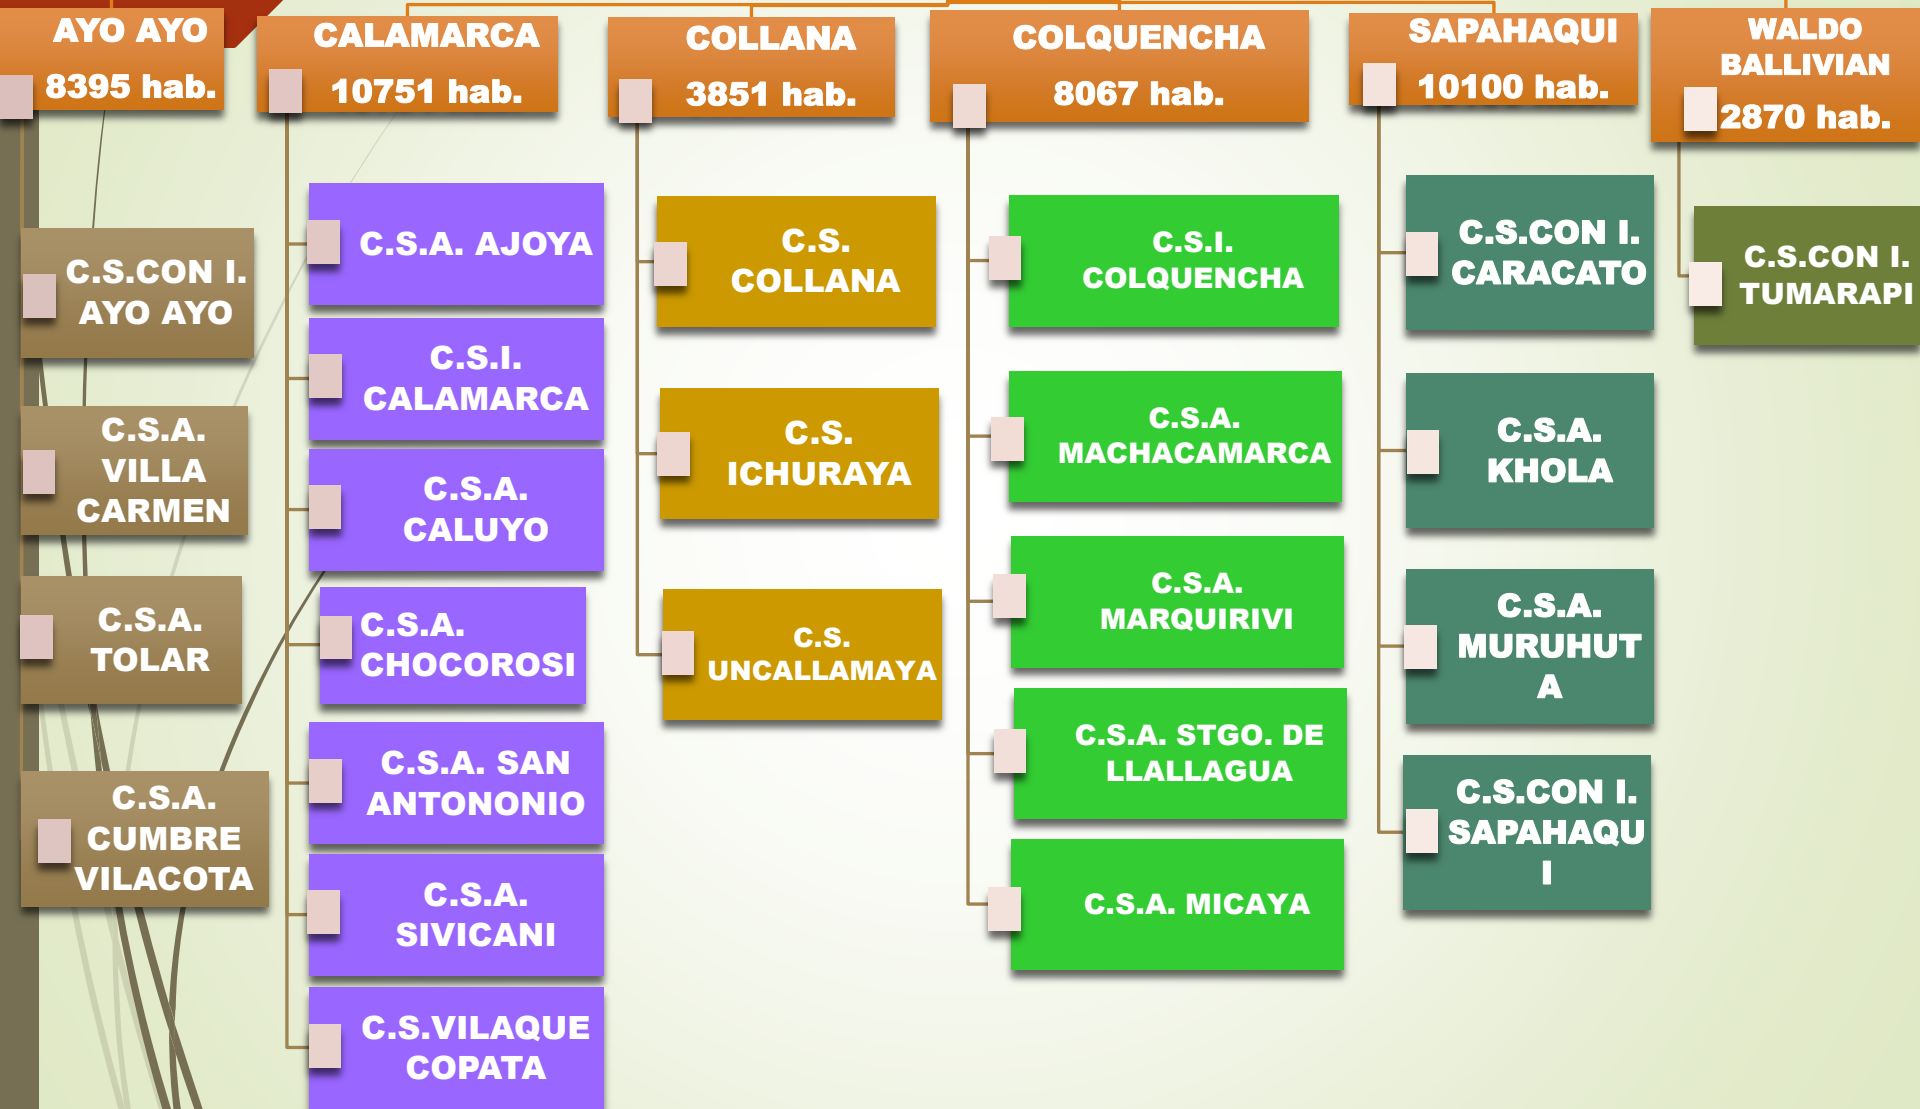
AYO AYO
8395 hab.

C.S.CON I. AYO AYO

C.S.A. VILLA CARMEN

C.S.A. TOLAR

C.S.A. CUMBRE VILACOTA

CALAMARCA
10751 hab.

C.S.A. AJOYA

C.S.I. CALAMARCA

C.S.A. CALUYO

C.S.A. CHOCOROSI

C.S.A. SAN ANTONONIO

C.S.A. SIVICANI

C.S.VILAQUE COPATA

COLLANA
3851 hab.

C.S. COLLANA

C.S. ICHURAYA

C.S. UNCALLAMAYA

COLQUENCHA
8067 hab.

C.S.I. COLQUENCHA

C.S.A. MACHACAMARCA

C.S.A. MARQUIRIVI

C.S.A. STGO. DE LLALLAGUA

C.S.A. MICAYA

SAPAHAQUI
10100 hab.

C.S.CON I. CARACATO

C.S.A. KHOLA

C.S.A. MURUHUT A

C.S.CON I. SAPAHAQU I

WALDO BALLIVIAN
2870 hab.

C.S.CON I. TUMARAPI